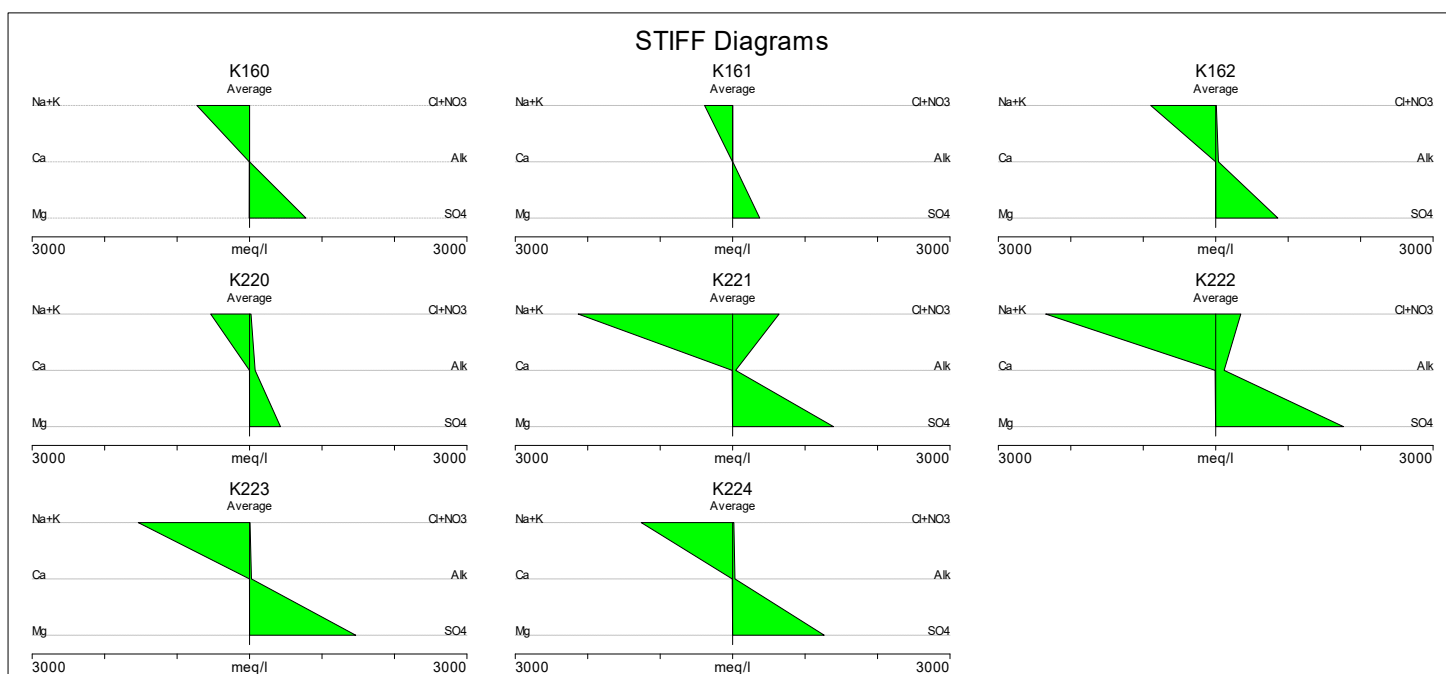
STIFF Diagrams

K160
Average
Na+K
Ca
Mg
Cl+NO3
Alk
SO4
3000
meq/l
3000

K161
Average
Na+K
Ca
Mg
Cl+NO3
Alk
SO4
3000
meq/l
3000

K162
Average
Na+K
Ca
Mg
Cl+NO3
Alk
SO4
3000
meq/l
3000

K220
Average
Na+K
Ca
Mg
Cl+NO3
Alk
SO4
3000
meq/l
3000

K221
Average
Na+K
Ca
Mg
Cl+NO3
Alk
SO4
3000
meq/l
3000

K222
Average
Na+K
Ca
Mg
Cl+NO3
Alk
SO4
3000
meq/l
3000

K223
Average
Na+K
Ca
Mg
Cl+NO3
Alk
SO4
3000
meq/l
3000

K224
Average
Na+K
Ca
Mg
Cl+NO3
Alk
SO4
3000
meq/l
3000